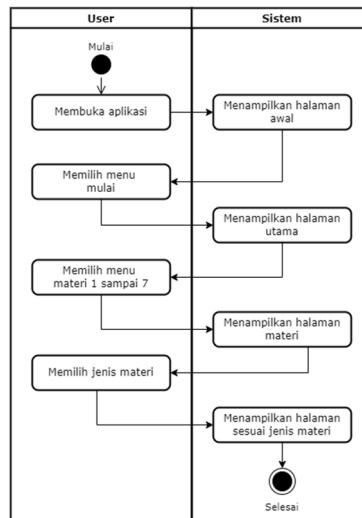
| User | Sistem |
|---|---|

Mulai

Membuka aplikasi

Menampilkan halaman awal

Memilih menu mulai

Menampilkan halaman utama

Memilih menu materi 1 sampai 7

Menampilkan halaman materi

Memilih jenis materi

Menampilkan halaman sesuai jenis materi

Selesai